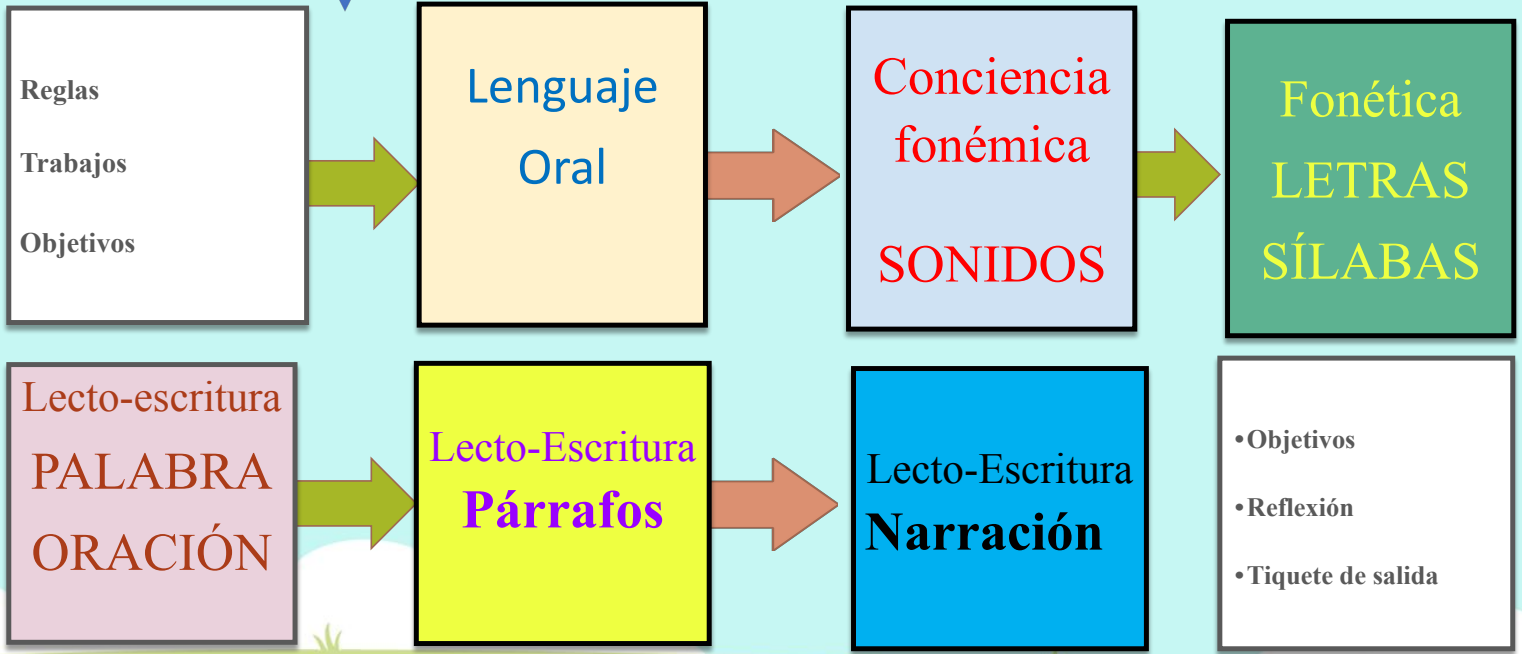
Reglas

Trabajos

Objetivos

Lenguaje Oral

Conciencia fonémica

SONIDOS

Fonética LETRAS SÍLABAS

Lecto-escritura PALABRA ORACIÓN

Lecto-Escritura Párrafos

Lecto-Escritura Narración

•Objetivos

•Reflexión

•Tiquete de salida